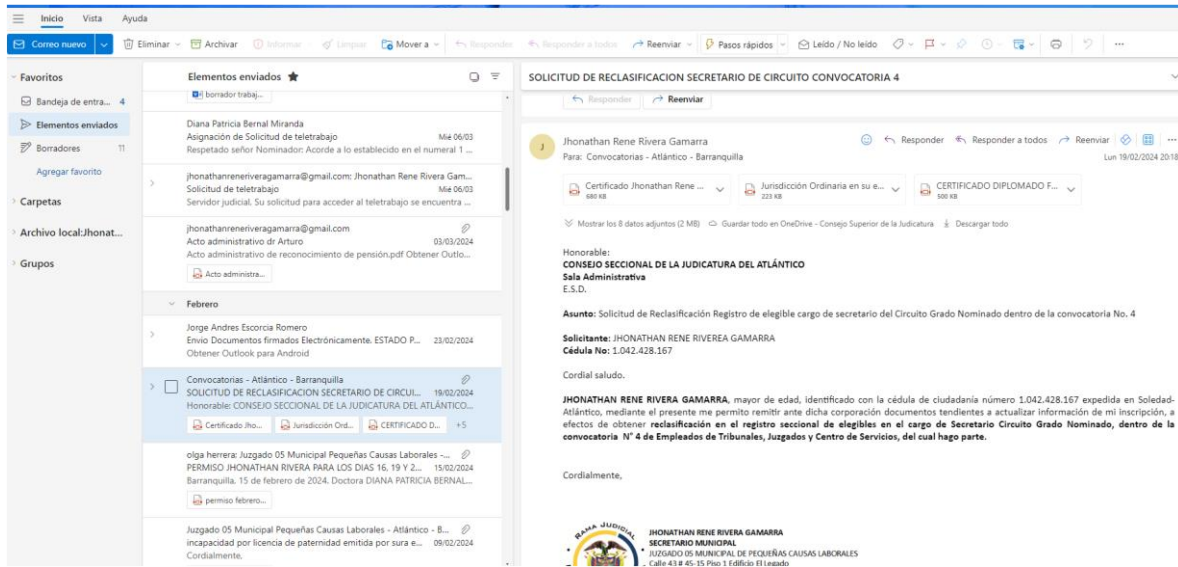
Inicio Vista Ayuda

Correo nuevo | Eliminar | Archivar | Informar | Limpiar | Mover a | Responder | Responder a todos | Reenviar | Pasos rápidos | Leído / No leído | ...

Favoritos
Bandeja de entra... 4
Elementos enviados
Borradores 11
Agregar favorito
Carpetas
Archivo local:Jhonat...
Grupos

Elementos enviados

borrador trabaj...

Diana Patricia Bernal Miranda
Asignación de Solicitud de teletrabajo Mié 06/03
Respetado señor Nominador: Acorde a lo establecido en el numeral 1 ...

jhonathanreneriveragamarra@gmail.com: Jhonathan Rene Rivera Gam...
Solicitud de telatrabajo Mié 06/03
Servidor judicial. Su solicitud para acceder al teletrabajo se encuentra ...

jhonathanreneriveragamarra@gmail.com
Acto administrativo dr Arturo 03/03/2024
Acto administrativo de reconocimiento de pensión.pdf Obtener Outlo...
Acto administra...

Febrero

Jorge Andres Escorcia Romero
Envio Documentos firmados Electrónicamente. ESTADO P... 23/02/2024
Obtener Outlook para Android

Convocatorias - Atlántico - Barranquilla
SOLICITUD DE RECLASIFICACION SECRETARIO DE CIRCUI... 19/02/2024
Honorable: CONSEJO SECCIONAL DE LA JUDICATURA DEL ATLÁNTICO...
Certificado Jho... | Jurisdicción Ord... | CERTIFICADO D... +5

olga herrera: Juzgado 05 Municipal Pequeñas Causas Laborales -...
PERMISO JHONATHAN RIVERA PARA LOS DIAS 16, 19 Y 2... 15/02/2024
Barranquilla. 15 de febrero de 2024. Doctora DIANA PATRICIA BERNAL...
permiso febrero...

Juzgado 05 Municipal Pequeñas Causas Laborales - Atlántico - B...
incapacidad por licencia de paternidad emitida por sura e... 09/02/2024
Cordialmente.

SOLICITUD DE RECLASIFICACION SECRETARIO DE CIRCUITO CONVOCATORIA 4

Responder | Reenviar

Jhonathan Rene Rivera Gamarra
Para: Convocatorias - Atlántico - Barranquilla
Responder | Responder a todos | Reenviar
Lun 19/02/2024 20:18

Certificado Jhonathan Rene ... 680 KB | Jurisdicción Ordinaria en su e... 223 KB | CERTIFICADO DIPLOMADO F... 500 KB

Mostrar los 8 datos adjuntos (2 MB) Guardar todo en OneDrive - Consejo Superior de la Judicatura Descargar todo

Honorable:
CONSEJO SECCIONAL DE LA JUDICATURA DEL ATLÁNTICO
Sala Administrativa
E.S.D.

Asunto: Solicitud de Reclasificación Registro de elegible cargo de secretario del Circuito Grado Nominado dentro de la convocatoria No. 4

Solicitante: JHONATHAN RENE RIVEREA GAMARRA
Cédula No: 1.042.428.167

Cordial saludo.

JHONATHAN RENE RIVERA GAMARRA, mayor de edad, identificado con la cédula de ciudadanía número 1.042.428.167 expedida en Soledad-Atlántico, mediante el presente me permito remitir ante dicha corporación documentos tendientes a actualizar información de mi inscripción, a efectos de obtener reclasificación en el registro seccional de elegibles en el cargo de Secretario Circuito Grado Nominado, dentro de la convocatoria N° 4 de Empleados de Tribunales, Juzgados y Centro de Servicios, del cual hago parte.

Cordialmente,

RAMA JUDICIAL
JHONATHAN RENE RIVERA GAMARRA
SECRETARIO MUNICIPAL
JUZGADO 05 MUNICIPAL DE PEQUEÑAS CAUSAS LABORALES
Calle 43 # 45-15 Piso 1 Edificio El Legado